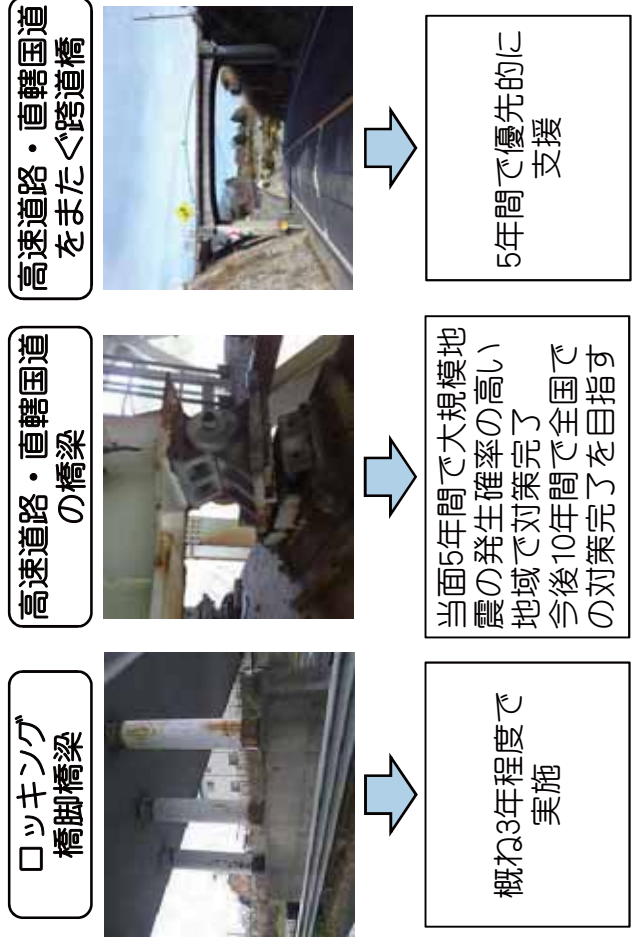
ロッキング
橋脚橋梁

概ね3年程度で
実施

高速道路・直轄国道
の橋梁

当面5年間で大規模地
震の発生確率の高い
地域で対策完了
今後10年間で全国で
の対策完了を目指す

高速道路・直轄国道
をまたぐ跨道橋

5年間で優先的に
支援